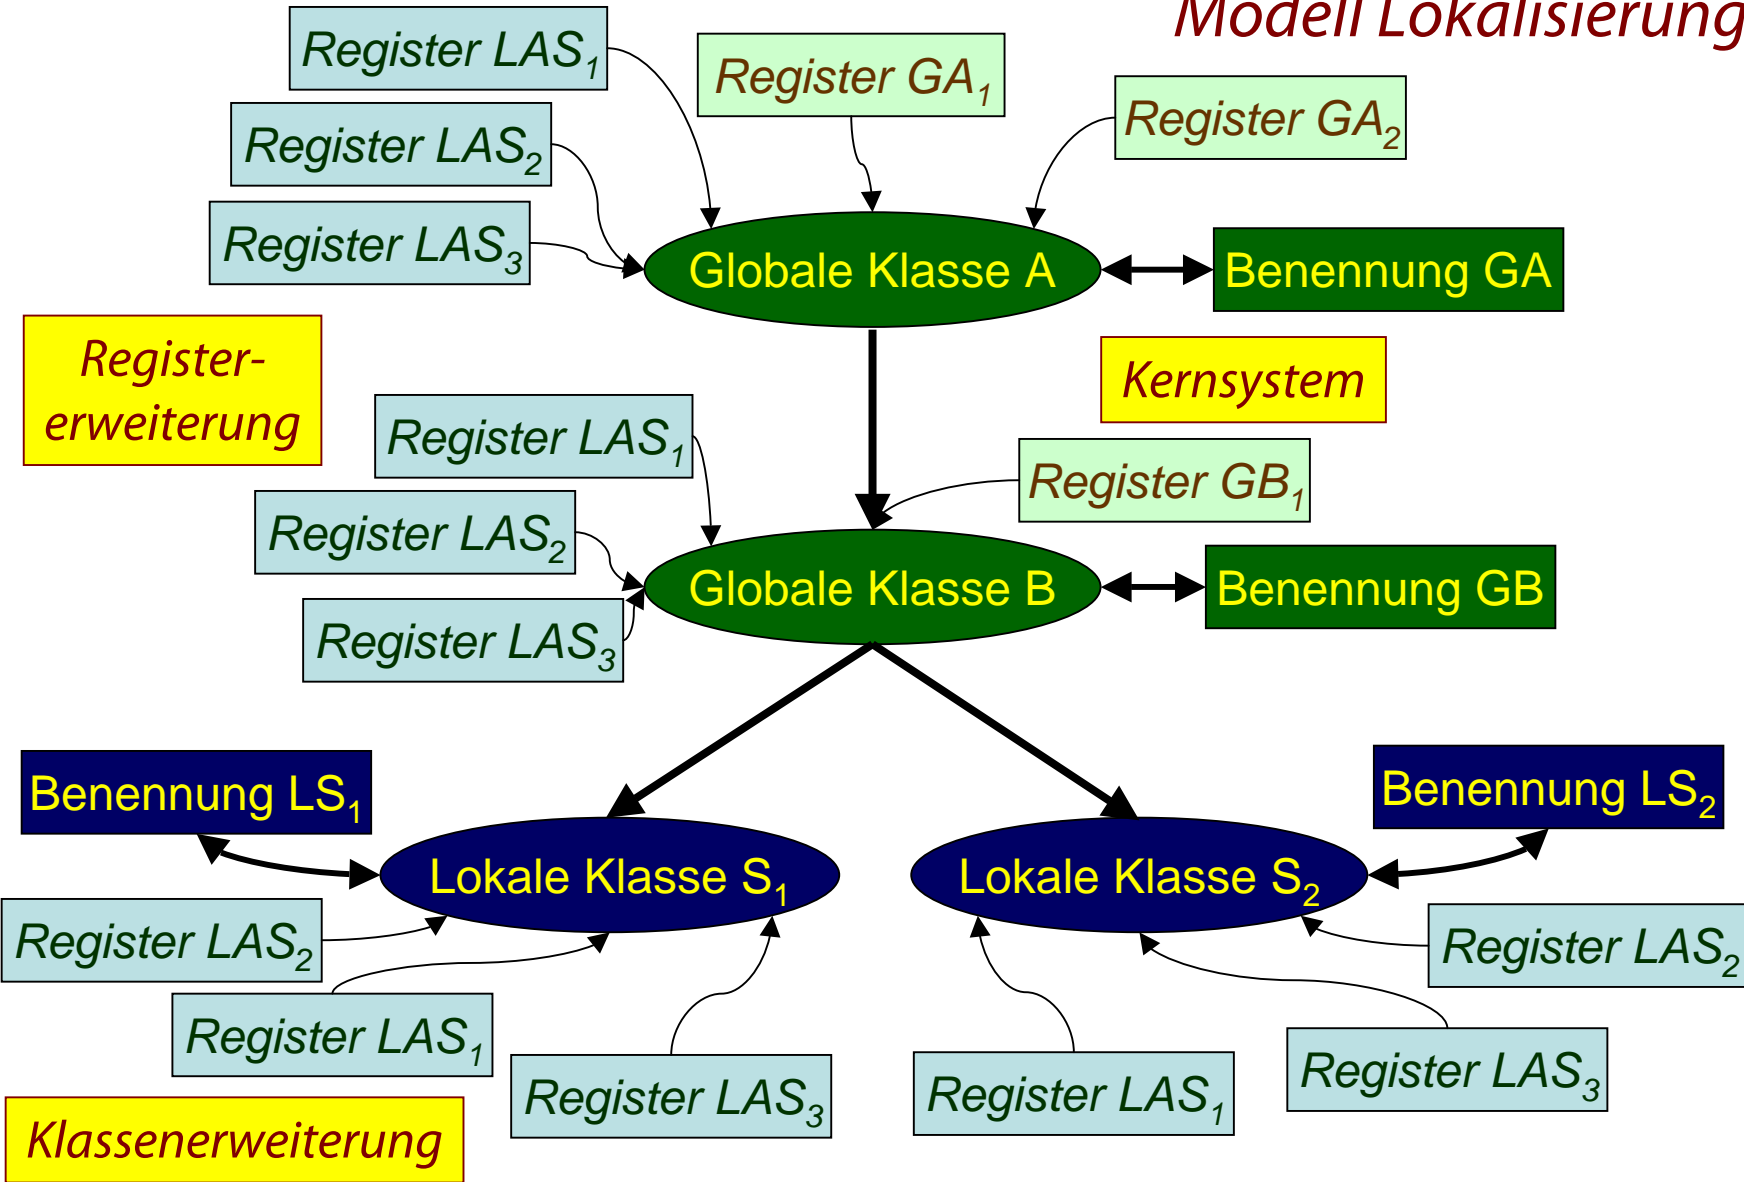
Modell Lokalisierung

Register $LAS_1$

Register $GA_1$

Register $LAS_2$

Register $GA_2$

Register $LAS_3$

Globale Klasse A

Benennung GA

Register-erweiterung

Kernsystem

Register $LAS_1$

Register $GB_1$

Register $LAS_2$

Globale Klasse B

Benennung GB

Register $LAS_3$

Benennung $LS_1$

Benennung $LS_2$

Lokale Klasse $S_1$

Lokale Klasse $S_2$

Register $LAS_2$

Register $LAS_2$

Register $LAS_1$

Register $LAS_3$

Register $LAS_3$

Register $LAS_1$

Klassenerweiterung